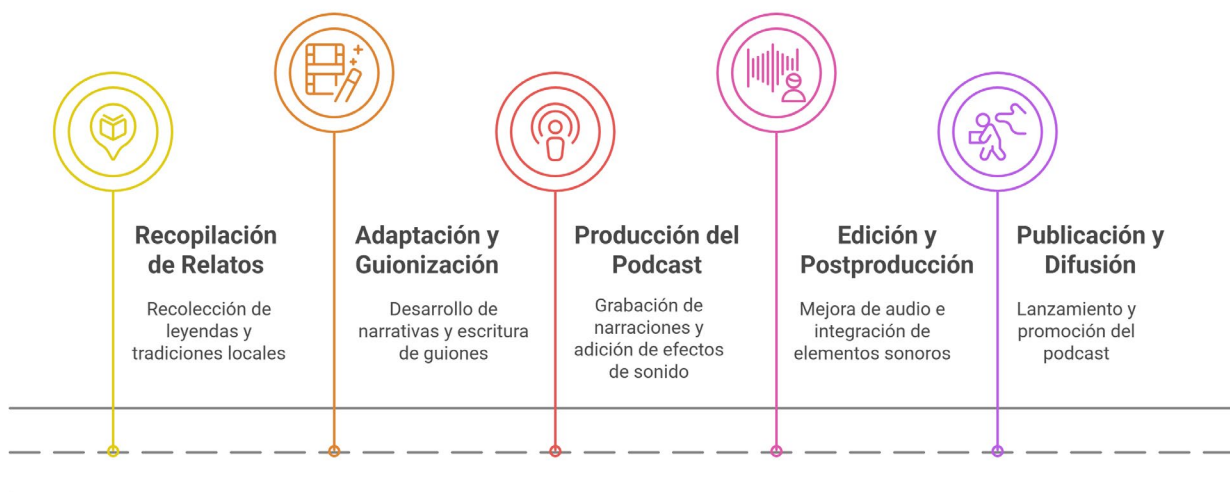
Recopilación de Relatos

Recolección de leyendas y tradiciones locales

Adaptación y Guionización

Desarrollo de narrativas y escritura de guiones

Producción del Podcast

Grabación de narraciones y adición de efectos de sonido

Edición y Postproducción

Mejora de audio e integración de elementos sonoros

Publicación y Difusión

Lanzamiento y promoción del podcast